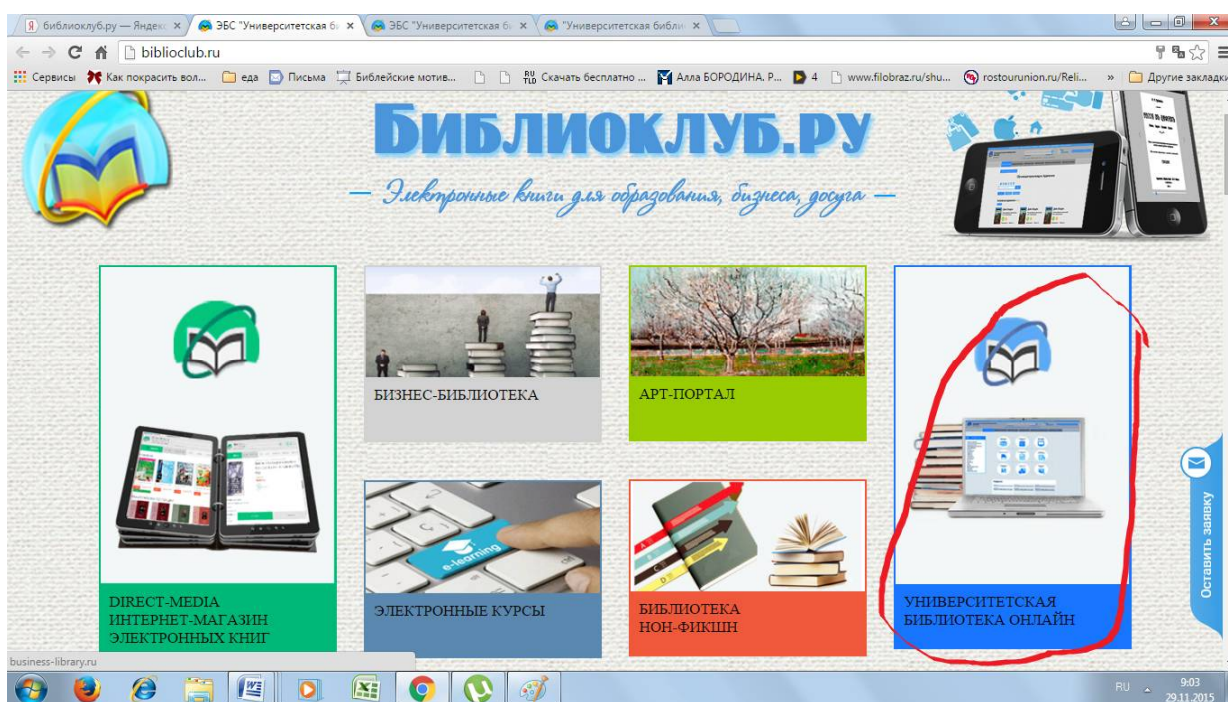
библиоклуб.ру — Яндекс | ЭБС "Университетская б | ЭБС "Университетская б | "Университетская библ

biblioclub.ru

Сервисы | Как покрасить вол... | еда | Письма | Библейские мотив... | Скачать бесплатно ... | Алла БОРОДИНА. Р... | 4 | www.filobraz.ru/shu... | rostourunion.ru/Reli... | » | Другие закладки

БИБЛИОКЛУБ.РУ

— Электронные книги для образования, бизнеса, досуга —

БИЗНЕС-БИБЛИОТЕКА

АРТ-ПОРТАЛ

e-learning

DIRECT-MEDIA ИНТЕРНЕТ-МАГАЗИН ЭЛЕКТРОННЫХ КНИГ

ЭЛЕКТРОННЫЕ КУРСЫ

БИБЛИОТЕКА НОН-ФИКШН

УНИВЕРСИТЕТСКАЯ БИБЛИОТЕКА ОНЛАЙН

Оставить заявку

business-library.ru

RU 9:03 29.11.2015